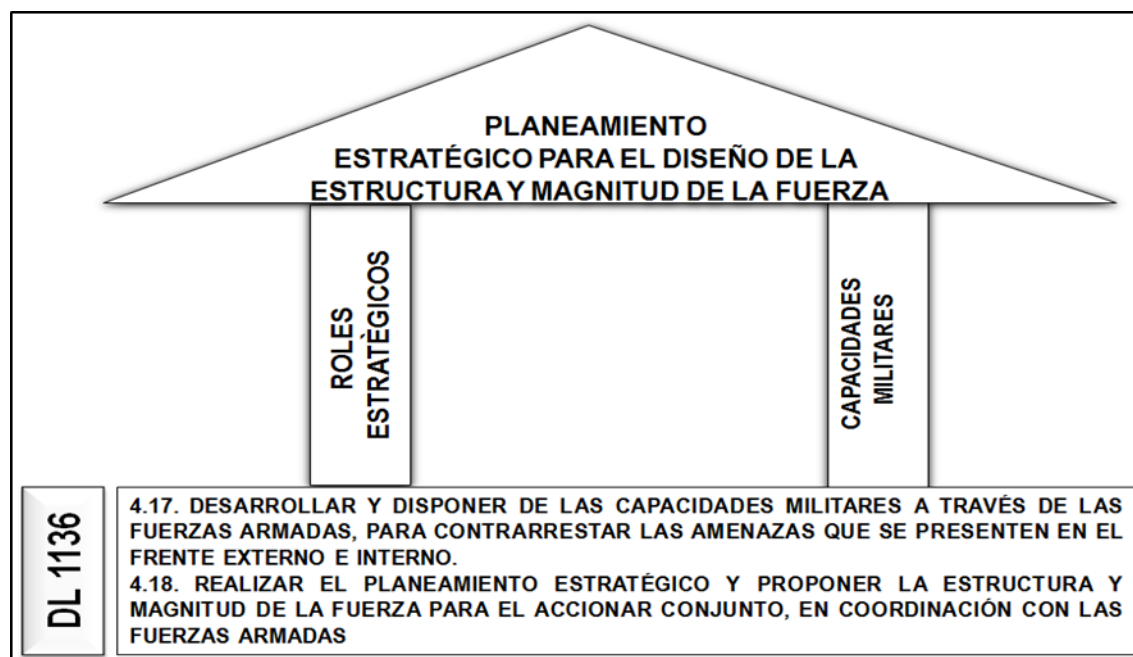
PLANEAMIENTO
ESTRATÉGICO PARA EL DISEÑO DE LA ESTRUCTURA Y MAGNITUD DE LA FUERZA

ROLES ESTRATÈGICOS

CAPACIDADES MILITARES

DL 1136

4.17. DESARROLLAR Y DISPONER DE LAS CAPACIDADES MILITARES A TRAVÉS DE LAS FUERZAS ARMADAS, PARA CONTRARRESTAR LAS AMENAZAS QUE SE PRESENTEN EN EL FRENTE EXTERNO E INTERNO.
4.18. REALIZAR EL PLANEAMIENTO ESTRATÉGICO Y PROPONER LA ESTRUCTURA Y MAGNITUD DE LA FUERZA PARA EL ACCIONAR CONJUNTO, EN COORDINACIÓN CON LAS FUERZAS ARMADAS